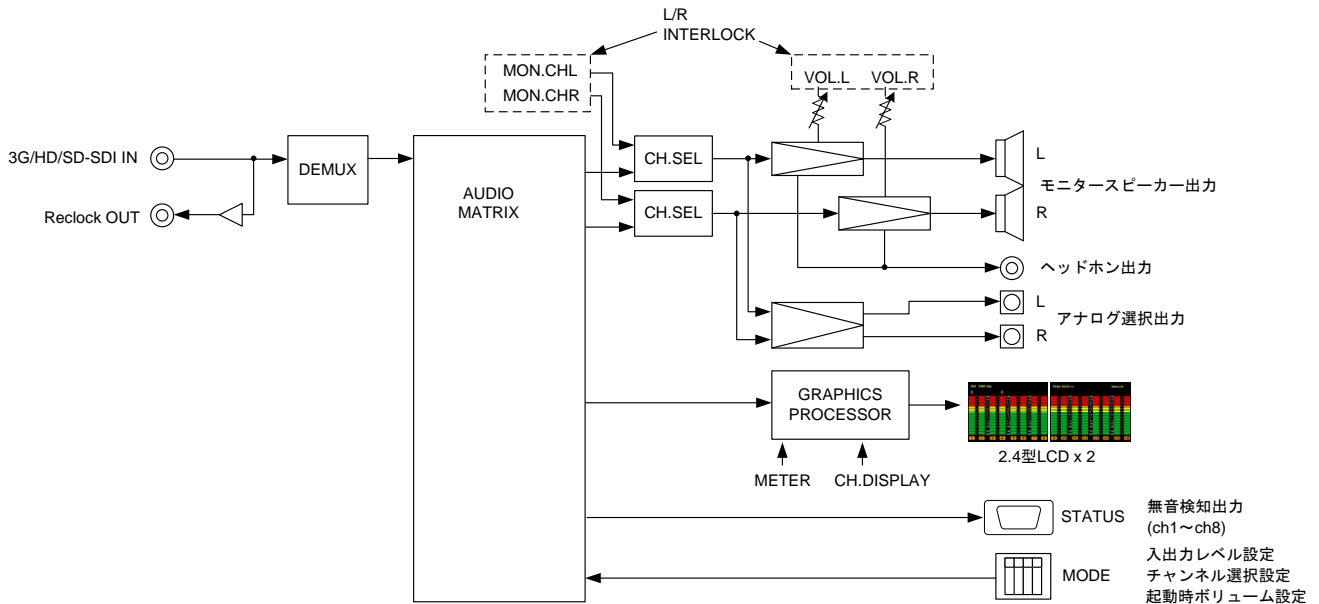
L/R
INTERLOCK

MON.CHL
MON.CHR

VOL.L VOL.R

3G/HD/SD-SDI IN

Reclock OUT

DEMUX

AUDIO
MATRIX

CH.SEL

CH.SEL

L
モニタースピーカー出力
R

ヘッドホン出力

L
アナログ選択出力
R

GRAPHICS
PROCESSOR

2.4型LCD x 2

METER

CH.DISPLAY

STATUS

無音検知出力
(ch1～ch8)

MODE

入出力レベル設定
チャンネル選択設定
起動時ボリューム設定